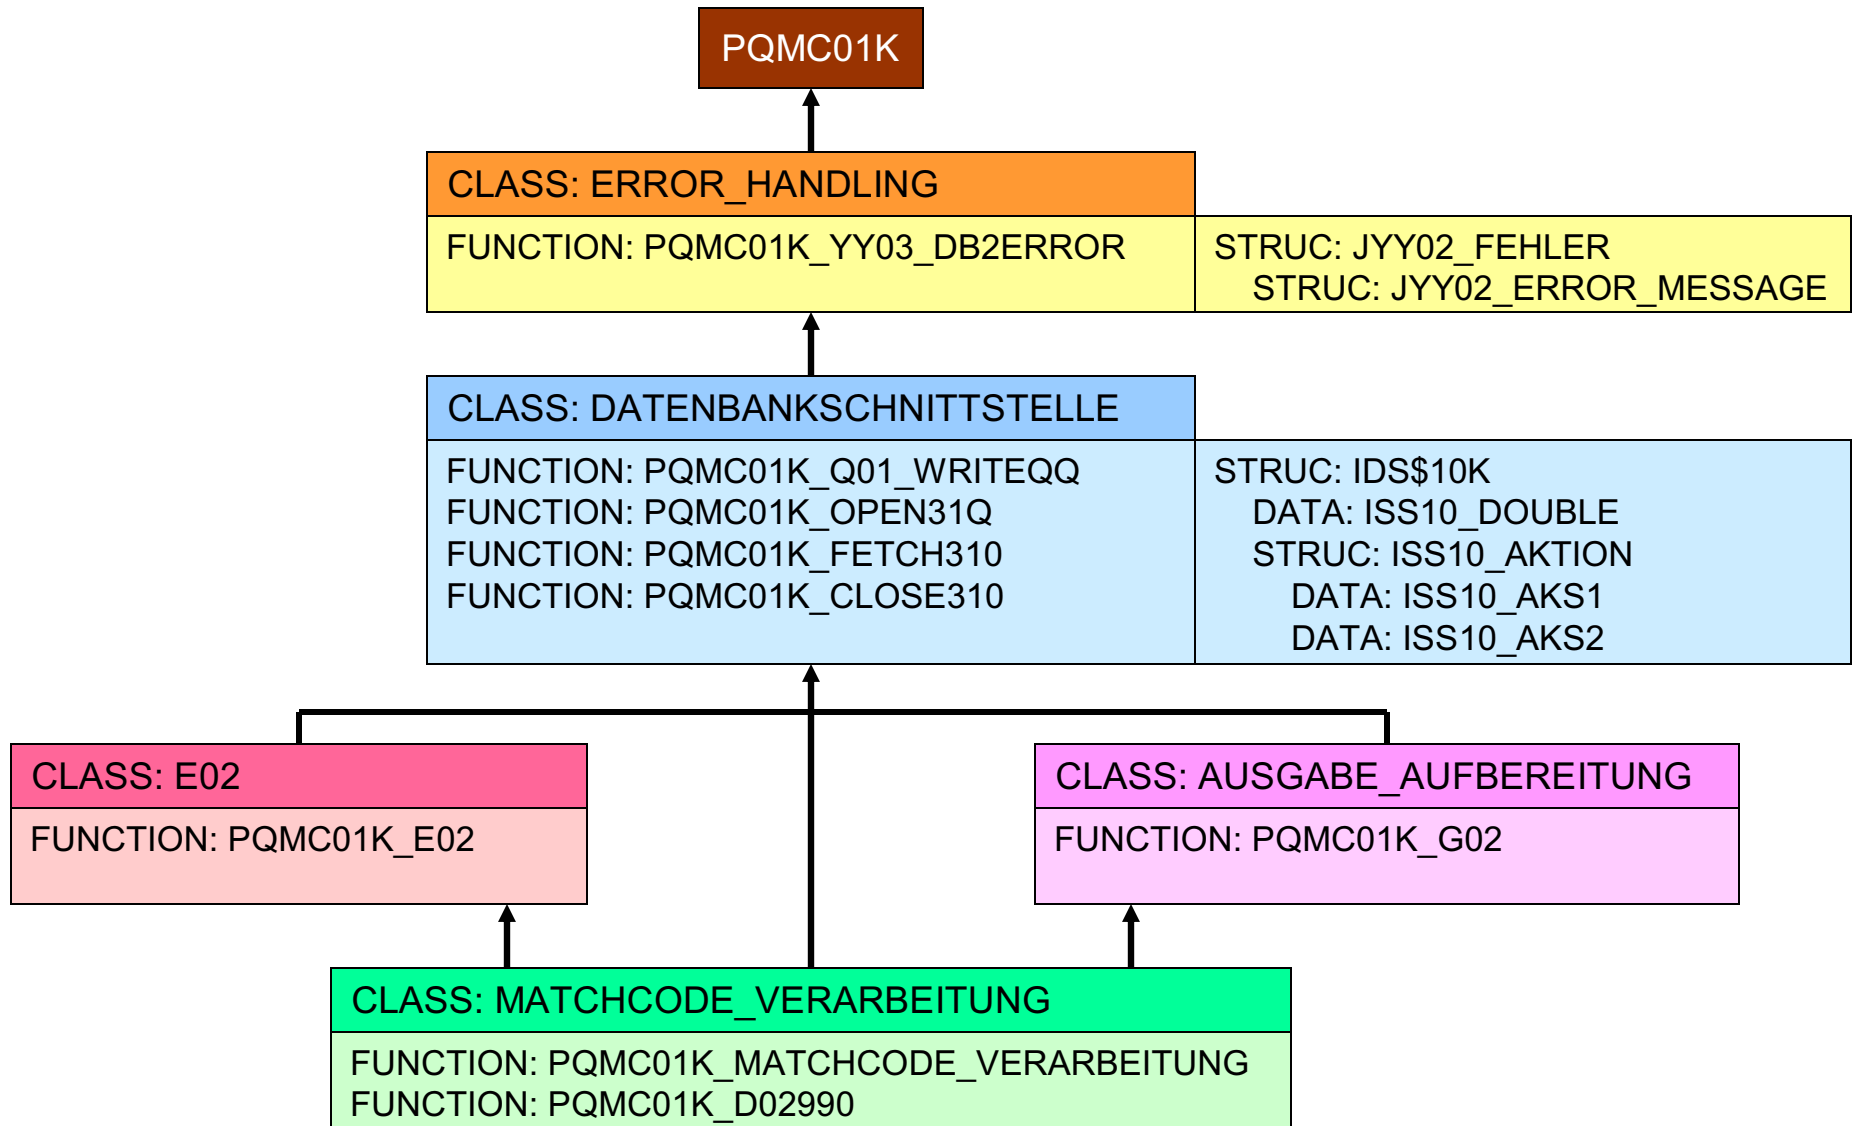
PQMC01K

CLASS: ERROR_HANDLING

FUNCTION: PQMC01K_YY03_DB2ERROR

STRUC: JYY02_FEHLER
STRUC: JYY02_ERROR_MESSAGE

CLASS: DATENBANKSCHNITTSTELLE

FUNCTION: PQMC01K_Q01_WRITEQQ
FUNCTION: PQMC01K_OPEN31Q
FUNCTION: PQMC01K_FETCH310
FUNCTION: PQMC01K_CLOSE310

STRUC: IDS$10K
DATA: ISS10_DOUBLE
STRUC: ISS10_AKTION
DATA: ISS10_AKS1
DATA: ISS10_AKS2

CLASS: E02

FUNCTION: PQMC01K_E02

CLASS: AUSGABE_AUFBEREITUNG

FUNCTION: PQMC01K_G02

CLASS: MATCHCODE_VERARBEITUNG

FUNCTION: PQMC01K_MATCHCODE_VERARBEITUNG
FUNCTION: PQMC01K_D02990